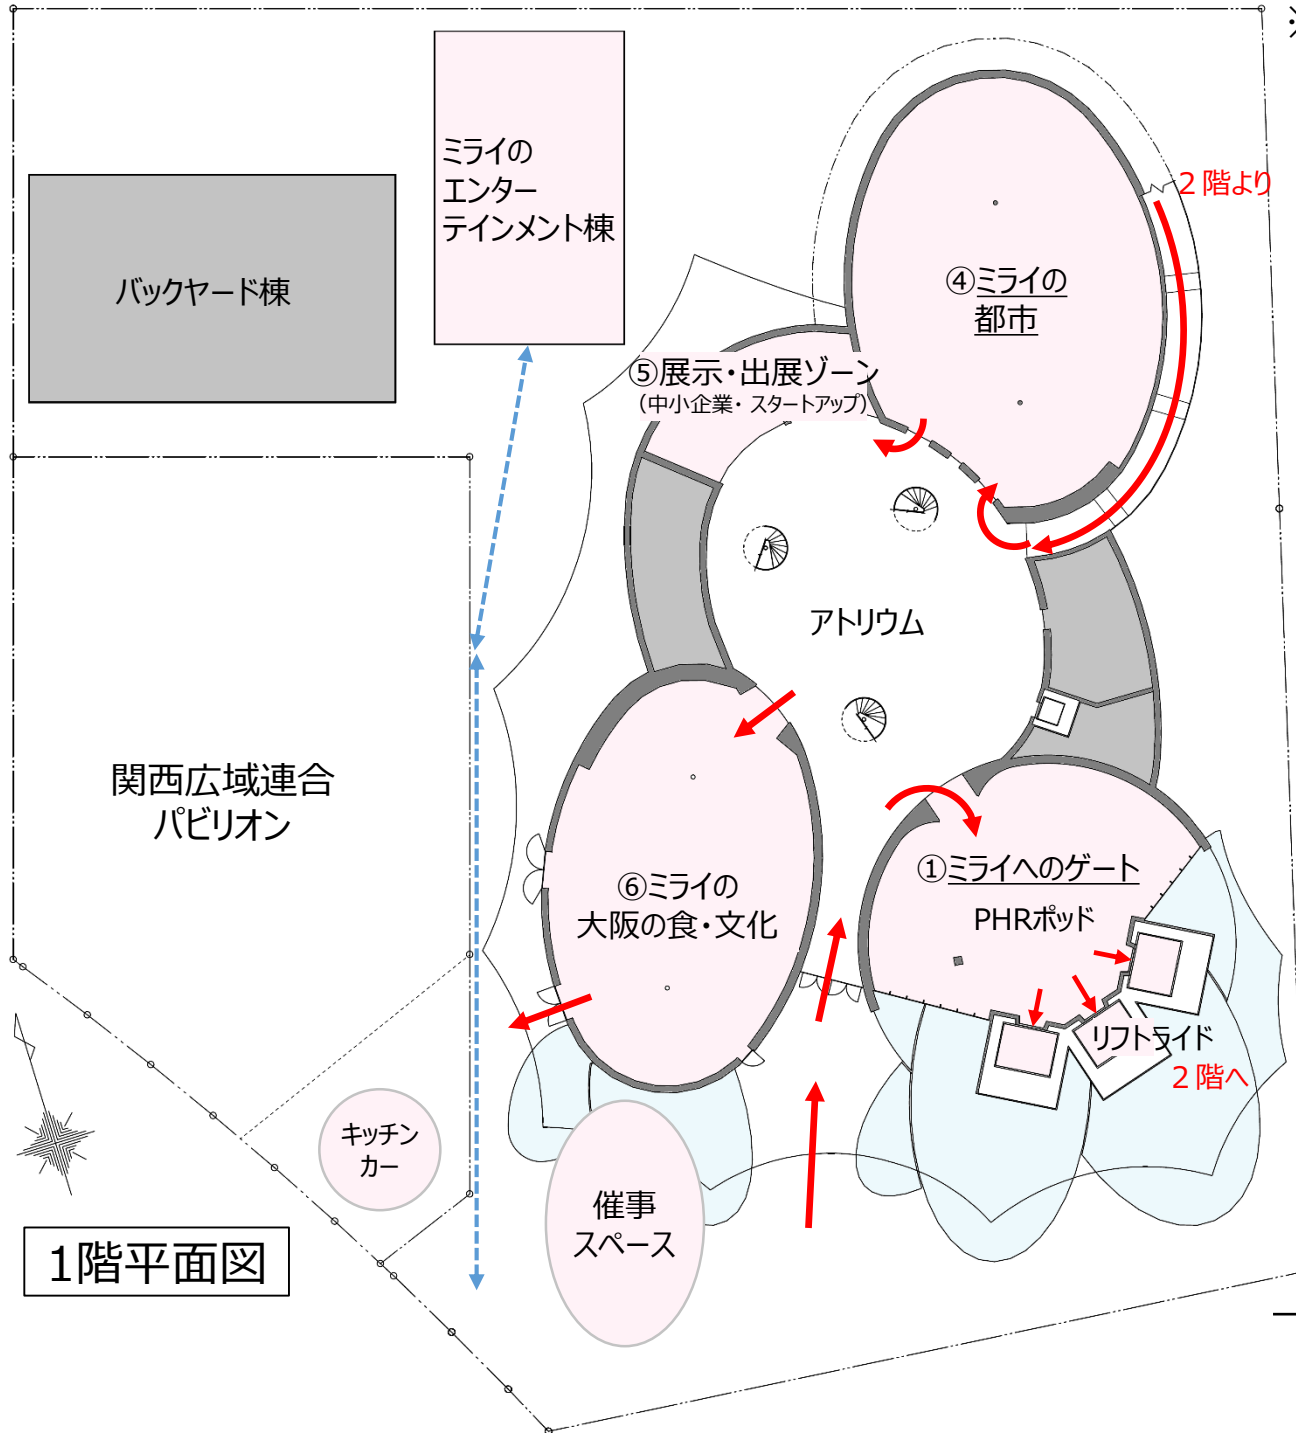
ミライの
エンター
テインメント棟

バックヤード棟

2階より

④ミライの
都市

⑤展示・出展ゾーン
（中小企業・スタートアップ）

アトリウム

関西広域連合
パビリオン

⑥ミライの
大阪の食・文化

①ミライへのゲート

PHRポッド

リフトライド

2階へ

キッチン
カー

催事
スペース

1階平面図